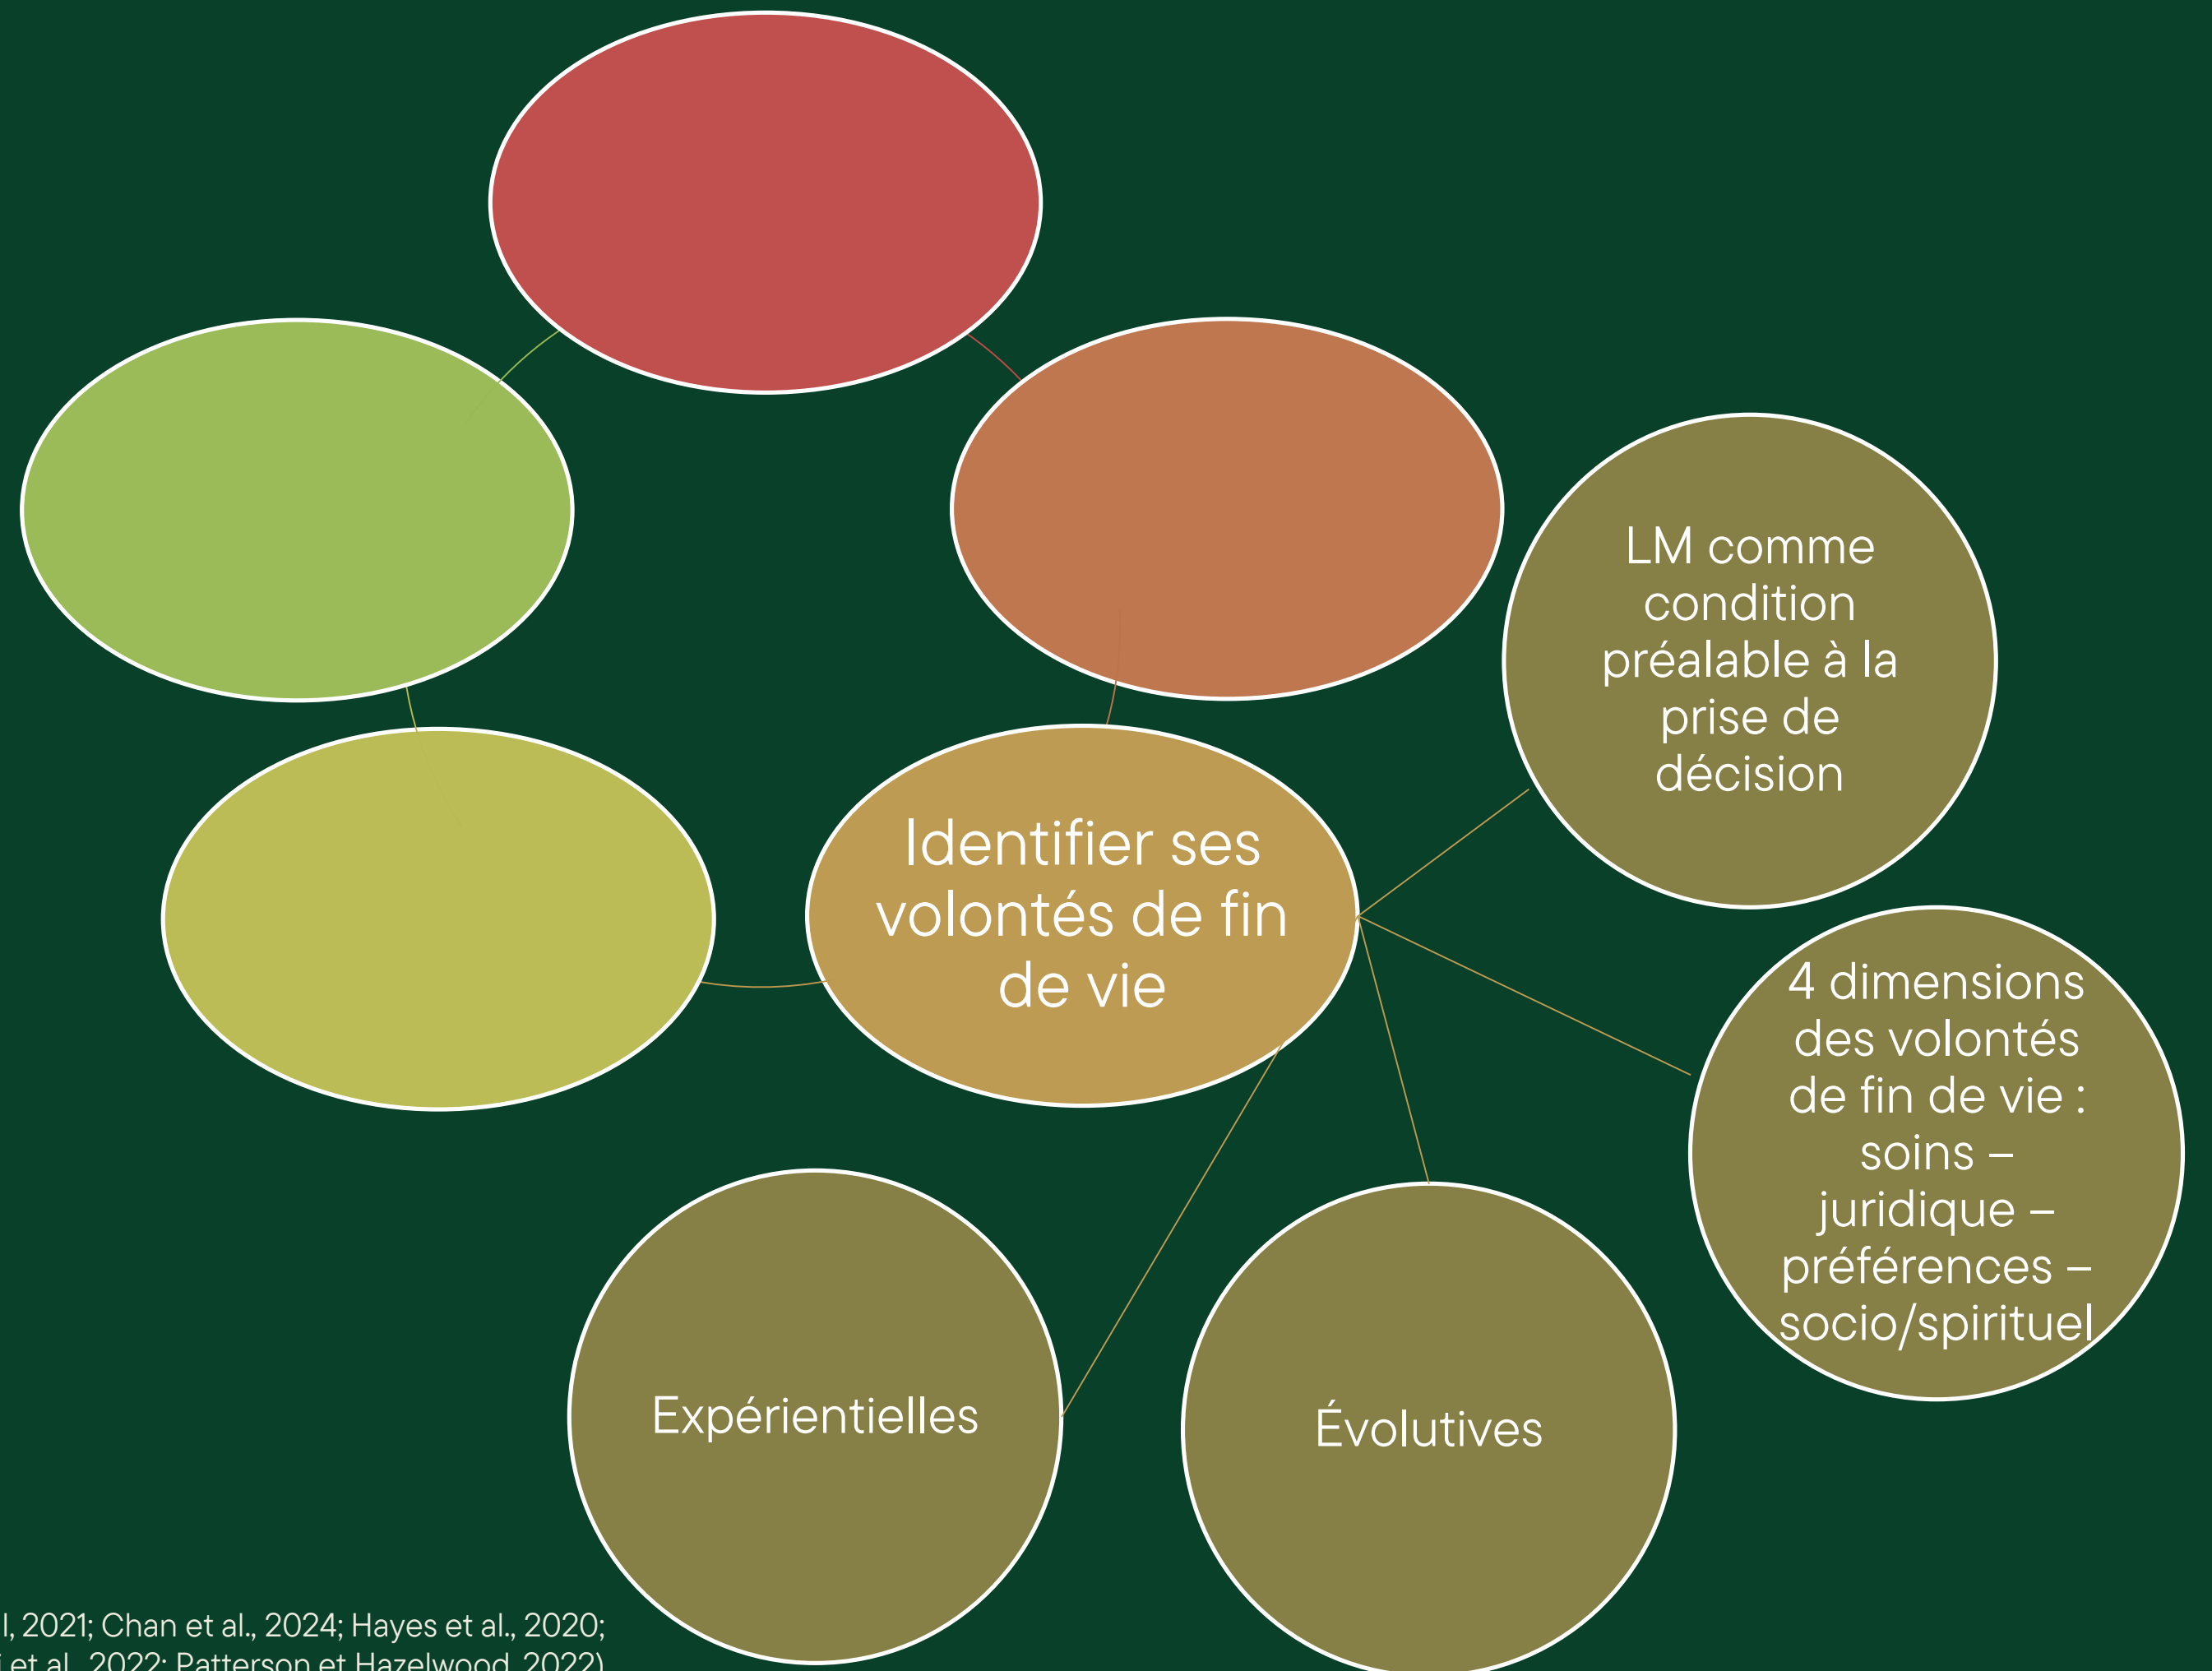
Identifier ses volontés de fin de vie

LM comme condition préalable à la prise de décision

4 dimensions des volontés de fin de vie : soins – juridique – préférences – socio/spirituel

Expérientielles

Évolutives

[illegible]l, 2021; Chan et al., 2024; Hayes et al., 2020; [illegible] et al., 2022; Patterson et Hazelwood, 2022)